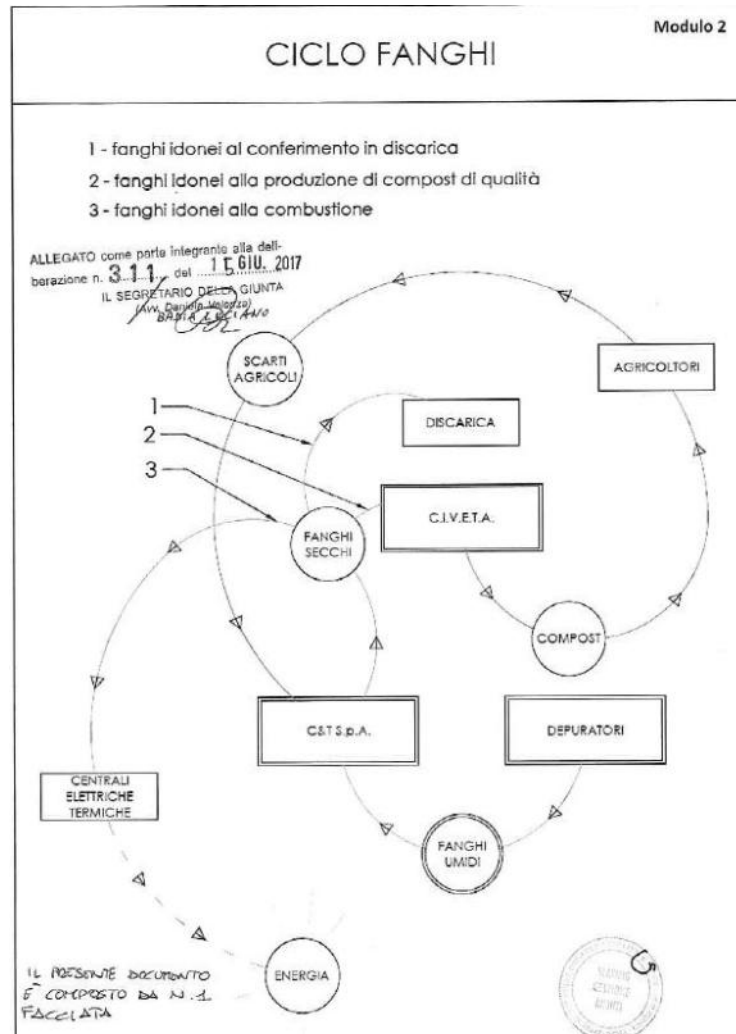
Modulo 2

CICLO FANGHI

1 - fanghi idonei al conferimento in discarica

2 - fanghi idonei alla produzione di compost di qualità

3 - fanghi idonei alla combustione

ALLEGATO come parte integrante alla deliberazione n. 311 del 15 GIU. 2017
IL SEGRETARIO DELLA GIUNTA
(Avv. Daniela Valenza)
BASIA LUCIANO

SCARTI AGRICOLI

AGRICOLTORI

1

2

3

DISCARICA

C.I.V.E.T.A.

FANGHI SECCHI

COMPOST

C.S.T S.p.A.

DEPURATORI

CENTRALI ELETTRICHE TERMICHE

FANGHI UMIDI

ENERGIA

IL PRESENTE DOCUMENTO È COMPOSTO DA N. 1 FACCIATA

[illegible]